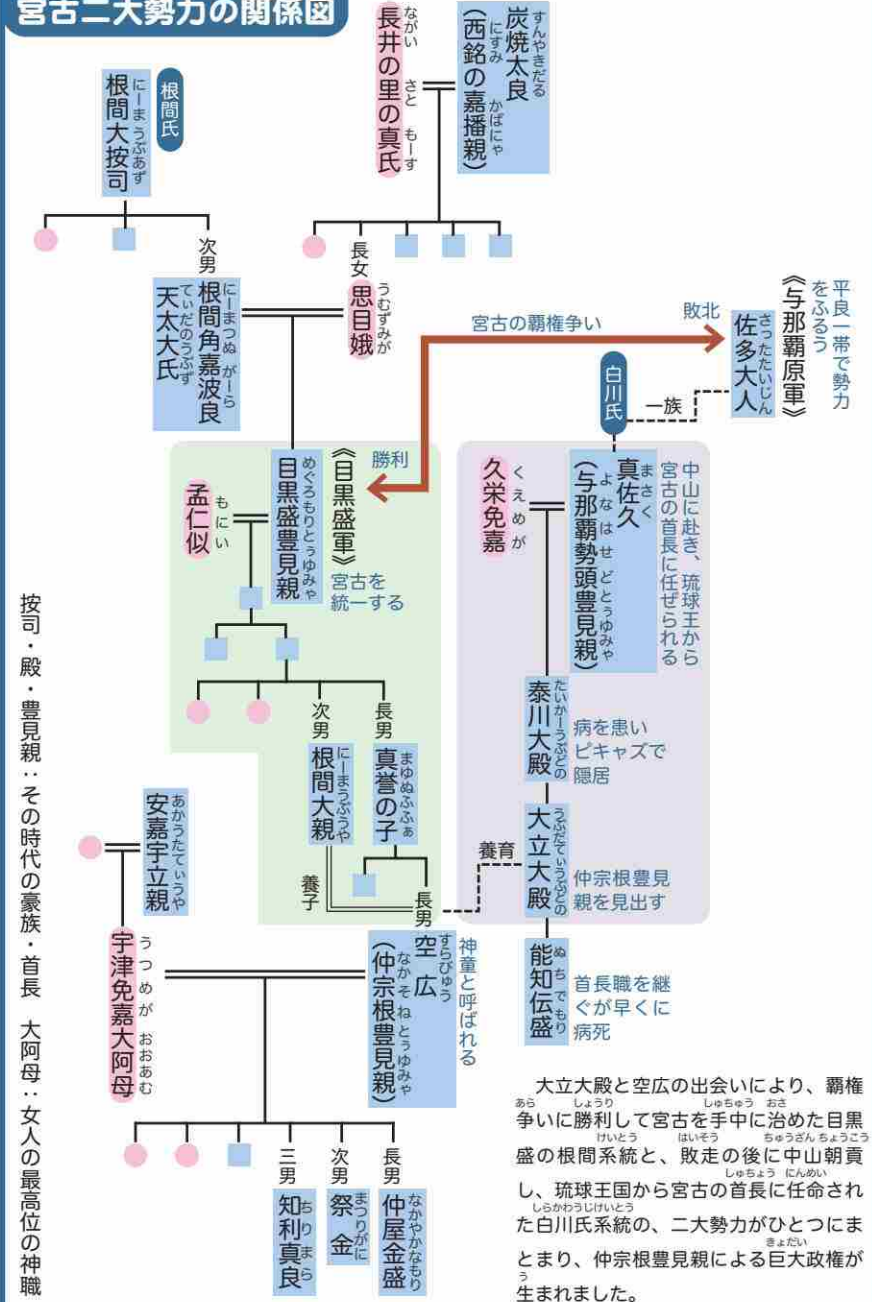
宮古二大勢力の関係図

根間氏
根間大按司（にーまうぷあず）

長井の里の真氏（ながいさとのもーす）
炭焼太良（すんやきだる）（西銘の嘉播親（にすみかばにゃ））

次男
根間角嘉波良（にーまつぬがーら）
天太大氏（てぃだのうぷず）

長女
思目娥（うむずみが）

宮古の覇権争い
敗北
勝利

《与那覇原軍》平良一帯で勢力をふるう
佐多大人（さったたいじん）
白川氏
一族

《目黒盛軍》宮古を統一する
目黒盛豊見親（めぐろもりとぅゆみゃ）
孟仁似（もにい）

真佐久（まさく）（与那覇勢頭豊見親（よなはせどぅとぅゆみゃ））中山に赴き、琉球王から宮古の首長に任ぜられる
久栄免嘉（くえめが）

次男
根間大親（にーまうぷうや）
長男
真誉の子（まゆぬふぶぁ）
養子
長男

泰川大殿（たいかーうぷどの）病を患いピキャズで隠居
養育
大立大殿（うぷだていうぷどの）仲宗根豊見親を見出す
能知伝盛（ぬちでんもり）首長職を継ぐが早くに病死

安嘉宇立親（あかうたていうや）
宇津免嘉大阿母（うつめがおおあむ）
空広（すらぴゅう）（仲宗根豊見親（なかそねとぅゆみゃ））神童と呼ばれる

三男
知利真良（ちりまら）
次男
祭金（まつりがに）
長男
仲屋金盛（なかやかなもり）

按司・殿・豊見親：その時代の豪族・首長　大阿母：女人の最高位の神職

大立大殿と空広の出会いにより、覇権争いに勝利して宮古を手中に治めた目黒盛の根間系統と、敗走の後に中山朝貢し、琉球王国から宮古の首長に任命された白川氏系統の、二大勢力がひとつにまとまり、仲宗根豊見親による巨大政権が生まれました。